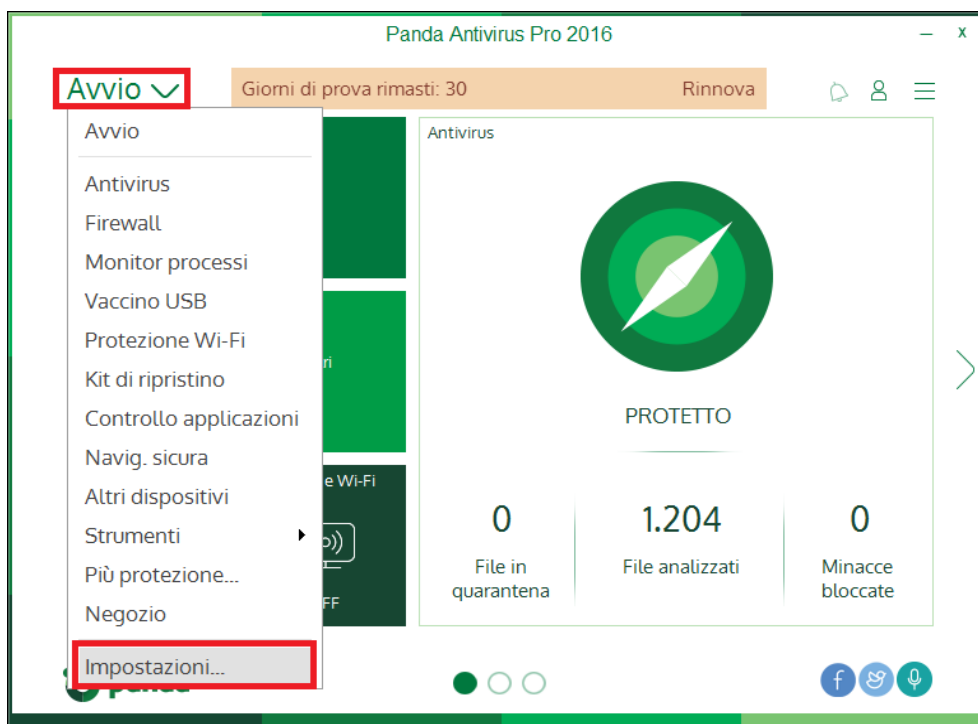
Panda Antivirus Pro 2016

Avvio

Giorni di prova rimasti: 30

Rinnova

Avvio

Antivirus

Firewall

Monitor processi

Vaccino USB

Protezione Wi-Fi

Kit di ripristino

Controllo applicazioni

Navig. sicura

Altri dispositivi

Strumenti

Più protezione...

Negozio

Impostazioni...

ri

e Wi-Fi

FF

Antivirus

PROTETTO

0

File in quarantena

1.204

File analizzati

0

Minacce bloccate

panda